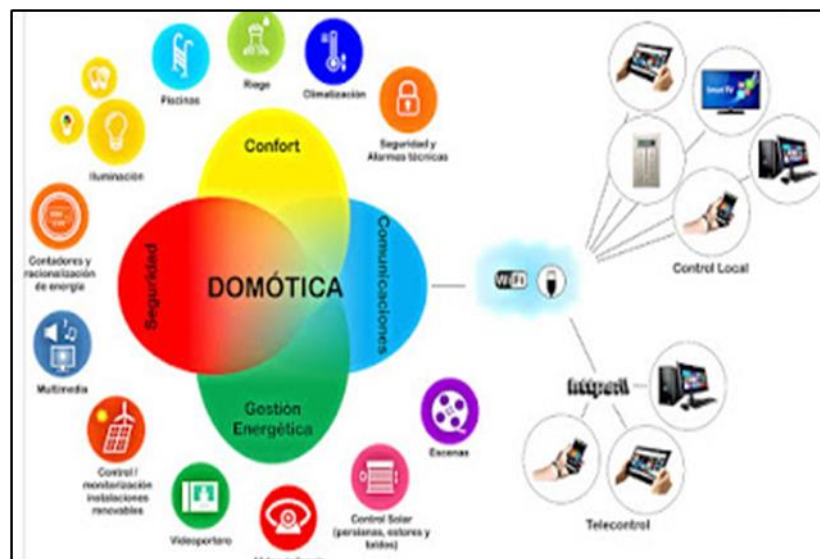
Piscinas

Riego

Climatización

Seguridad y Alarmas técnicas

Iluminación

Confort

Contadores y racionalización de energía

Seguridad

DOMÓTICA

Comunicaciones

Multimedia

Gestión Energética

Control / monitorización instalaciones renovables

Videoportero

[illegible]

Control Solar (persianas, estores y toldos)

Escenas

Wi Fi

Smart TV

Control Local

Internet

Telecontrol